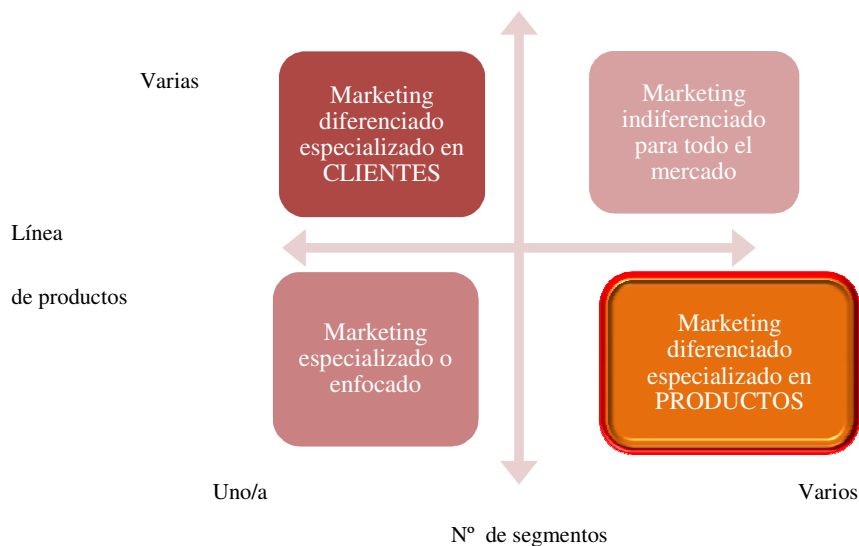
Varias

Marketing diferenciado especializado en CLIENTES

Marketing indiferenciado para todo el mercado

Línea

de productos

Marketing especializado o enfocado

Marketing diferenciado especializado en PRODUCTOS

Uno/a

Varios

Nº de segmentos